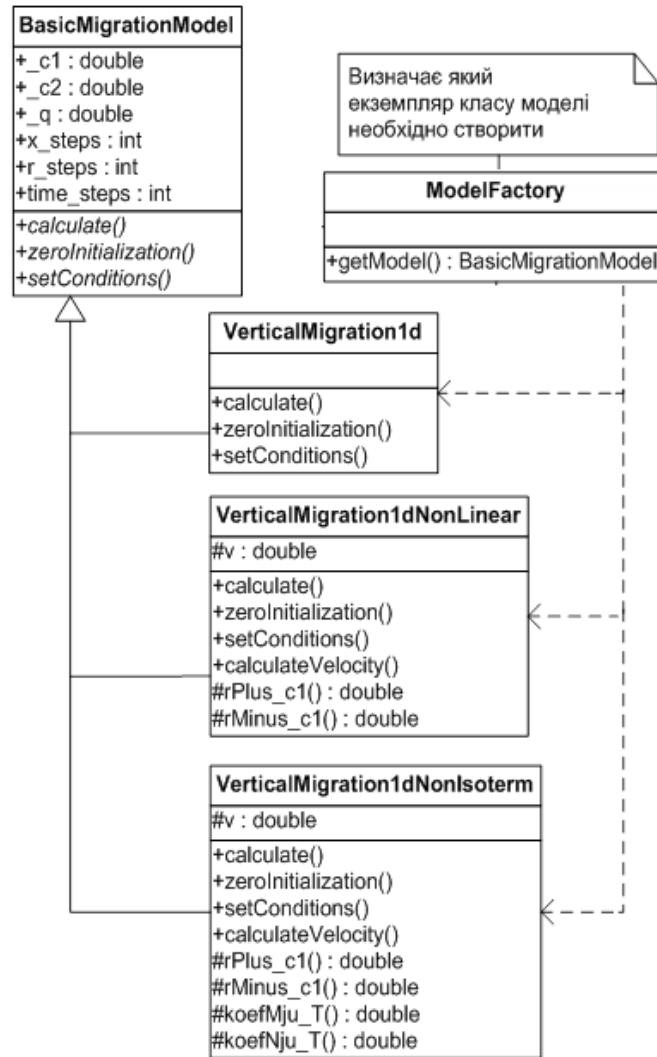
BasicMigrationModel

+_c1 : double
+_c2 : double
+_q : double
+x_steps : int
+r_steps : int
+time_steps : int

+calculate()
+zeroInitialization()
+setConditions()

Визначає який екземпляр класу моделі необхідно створити

ModelFactory

+getModel() : BasicMigrationModel

VerticalMigration1d

+calculate()
+zeroInitialization()
+setConditions()

VerticalMigration1dNonLinear

#v : double

+calculate()
+zeroInitialization()
+setConditions()
+calculateVelocity()
#rPlus_c1() : double
#rMinus_c1() : double

VerticalMigration1dNonIsoterm

#v : double

+calculate()
+zeroInitialization()
+setConditions()
+calculateVelocity()
#rPlus_c1() : double
#rMinus_c1() : double
#koefMju_T() : double
#koefNju_T() : double